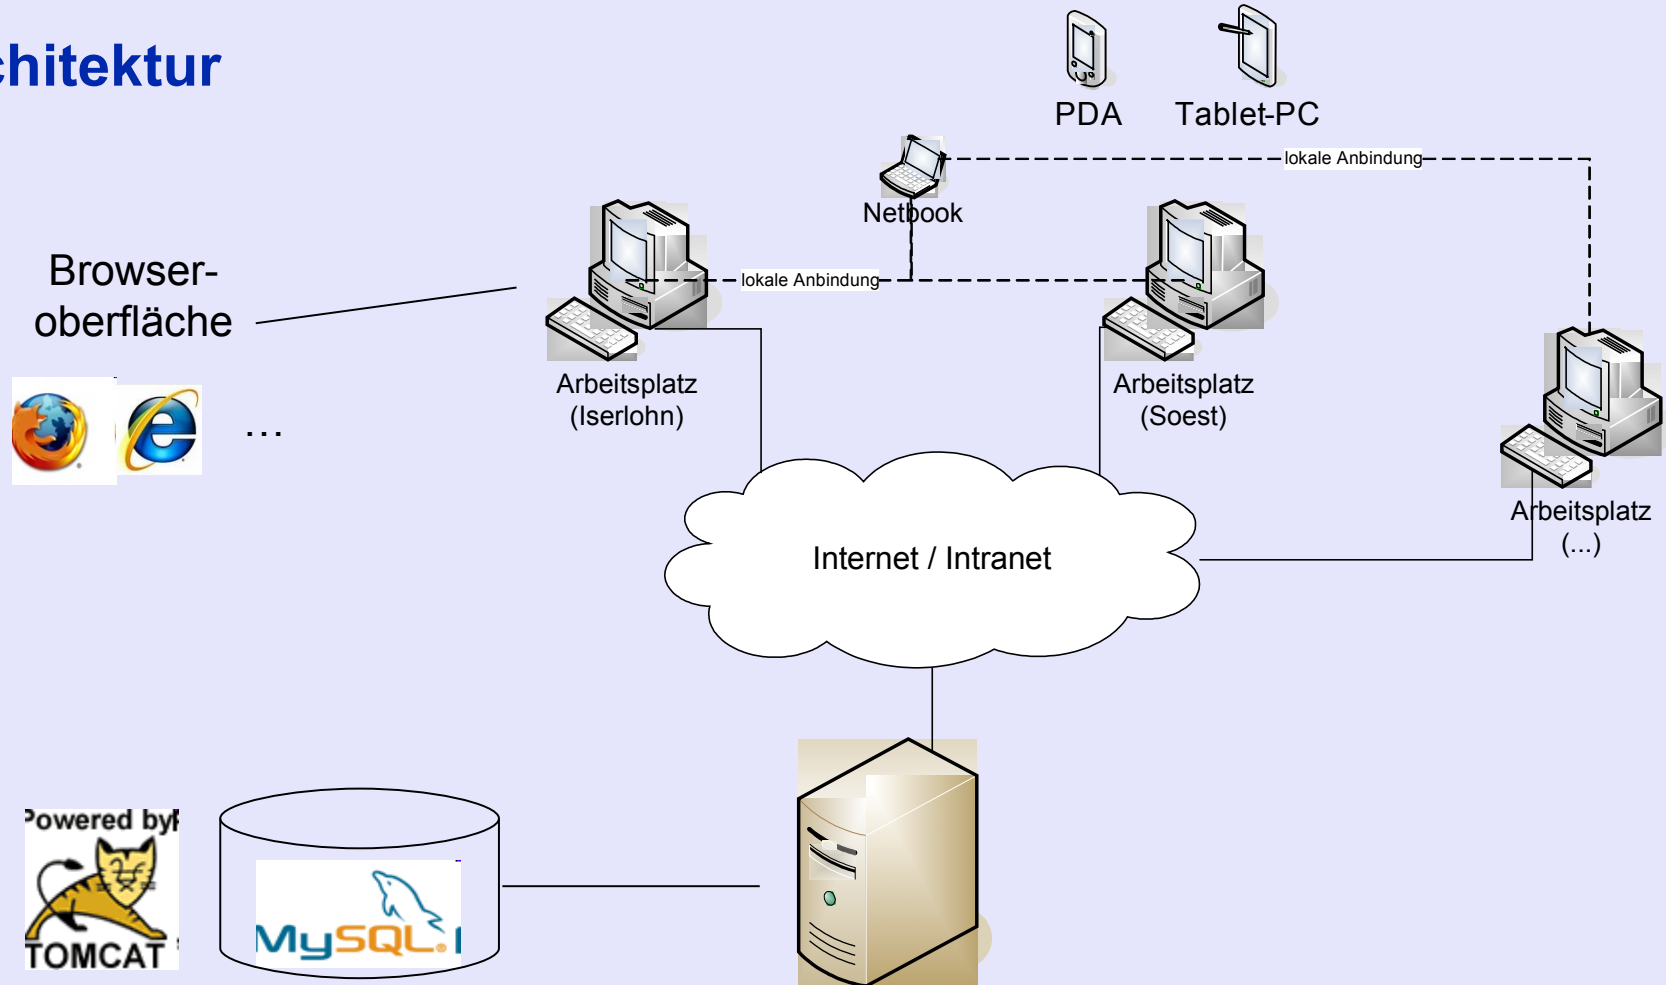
chitektur

PDA Tablet-PC

lokale Anbindung

Netbook

Browser-oberfläche

lokale Anbindung

Arbeitsplatz (Iserlohn)

Arbeitsplatz (Soest)

…

Arbeitsplatz (...)

Internet / Intranet

Powered by

TOMCAT

MySQL